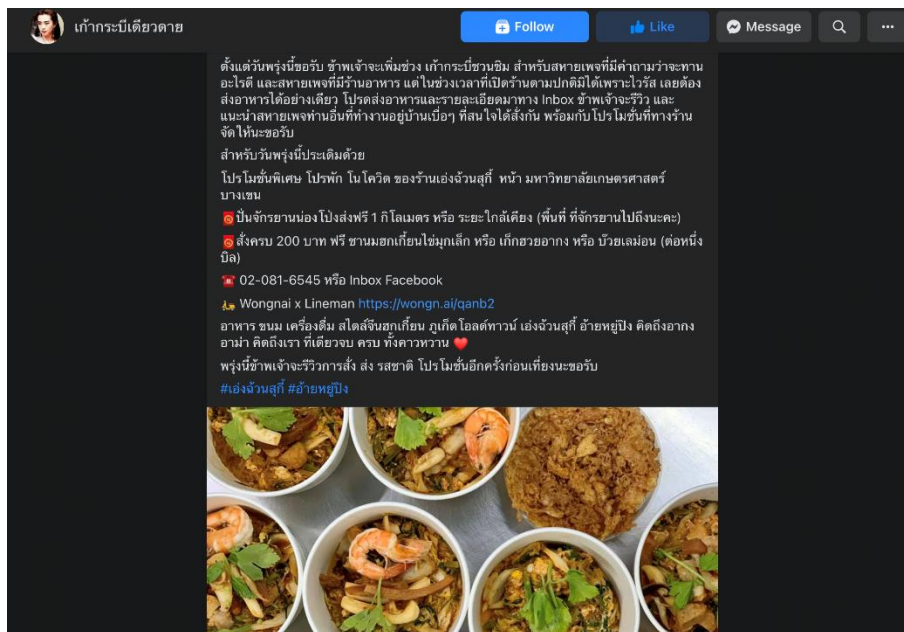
เก้ากระบีเดียวดาย

Follow

Like

Message

ตั้งแต่วันพรุ่งนี้ขอรับ ข้าพเจ้าจะเพิ่มช่วง เก้ากระบี่ชวนชิม สำหรับสหายเพจที่มีคำถามว่าจะทานอะไรดี และสหายเพจที่มีร้านอาหาร แต่ในช่วงเวลาที่เปิดร้านตามปกติมิได้เพราะไวรัส เลยต้องส่งอาหารได้อย่างเดียว โปรดส่งอาหารและรายละเอียดมาทาง Inbox ข้าพเจ้าจะรีวิว และแนะนำสหายเพจท่านอื่นที่ทำงานอยู่บ้านเบื่อๆ ที่สนใจได้สั่งกัน พร้อมกับโปรโมชั่นที่ทางร้านจัดให้นะขอรับ

สำหรับวันพรุ่งนี้ประเดิมด้วย

โปรโมชั่นพิเศษ โปรพัก โนโควิด ของร้านเอ่งฉ้วนสุกี้ หน้า มหาวิทยาลัยเกษตรศาสตร์ บางเขน

🉐 ปั่นจักรยานน่องโป่งส่งฟรี 1 กิโลเมตร หรือ ระยะใกล้เคียง (พื้นที่ ที่จักรยานไปถึงนะคะ)

🉐 สั่งครบ 200 บาท ฟรี ซานมอกเกี๊ยนไข่มุกเล็ก หรือ เก็กฮวยอากง หรือ บ๊วยเลม่อน (ต่อหนึ่งบิล)

☎️ 02-081-6545 หรือ Inbox Facebook

🛵 Wongnai x Lineman https://wongn.ai/qanb2

อาหาร ขนม เครื่องดื่ม สไตล์จีนฮกเกี้ยน ภูเก็ตโอลด์ทาวน์ เอ่งฉ้วนสุกี้ อ้ายหยู่ปิง คิดถึงอากง อาม่า คิดถึงเรา ที่เดียวจบ ครบ ทั้งคาวหวาน ❤️

พรุ่งนี้ข้าพเจ้าจะรีวิวการสั่ง ส่ง รสชาติ โปรโมชั่นอีกครั้งก่อนเที่ยงนะขอรับ

#เอ่งฉ้วนสุกี้ #อ้ายหยู่ปิง